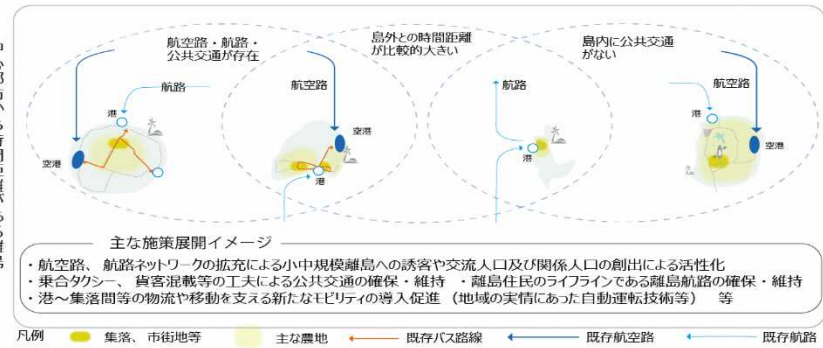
航空路・航路・公共交通が存在

島外との時間距離が比較的大きい

島内に公共交通がない

航路

航空路

航路

航空路

港

空港

空港

港

港

港

空港

主な施策展開イメージ

・航空路、航路ネットワークの拡充による小中規模離島への誘客や交流人口及び関係人口の創出による活性化
・乗合タクシー、貨客混載等の工夫による公共交通の確保・維持　・離島住民のライフラインである離島航路の確保・維持
・港～集落間等の物流や移動を支える新たなモビリティの導入促進（地域の実情にあった自動運転技術等）　等

凡例　集落、市街地等　主な農地　既存バス路線　既存航空路　既存航路